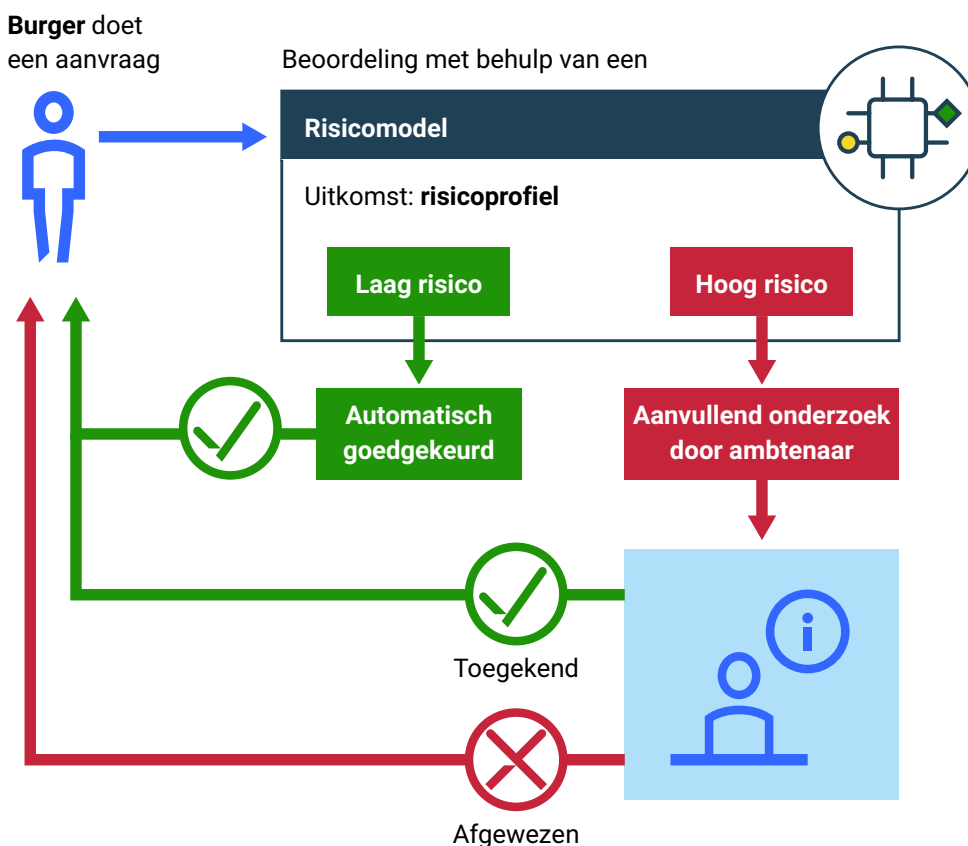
**Burger** doet een aanvraag

Beoordeling met behulp van een

Risicomodel

Uitkomst: **risicoprofiel**

Laag risico

Hoog risico

Automatisch goedgekeurd

Aanvullend onderzoek door ambtenaar

Toegekend

Afgewezen